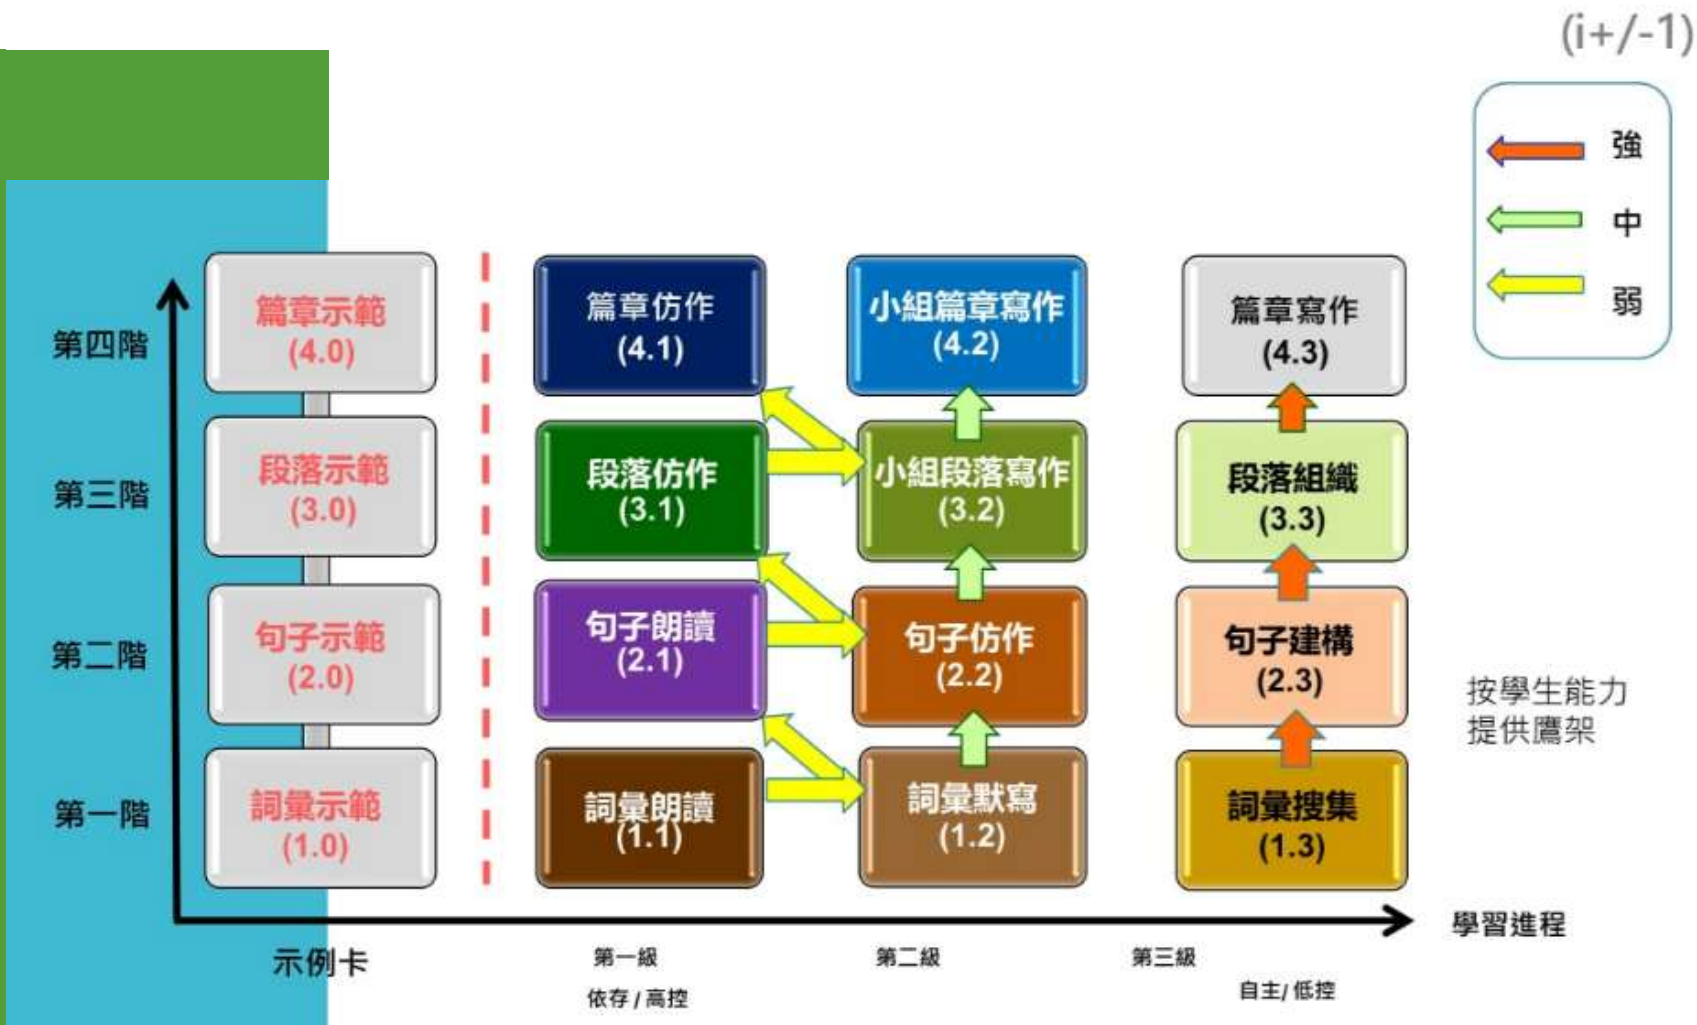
(i+/-1)

強
中
弱

第四階
第三階
第二階
第一階

篇章示範
(4.0)

段落示範
(3.0)

句子示範
(2.0)

詞彙示範
(1.0)

篇章仿作
(4.1)

小組篇章寫作
(4.2)

篇章寫作
(4.3)

段落仿作
(3.1)

小組段落寫作
(3.2)

段落組織
(3.3)

句子朗讀
(2.1)

句子仿作
(2.2)

句子建構
(2.3)

詞彙朗讀
(1.1)

詞彙默寫
(1.2)

詞彙搜集
(1.3)

按學生能力
提供鷹架

學習進程

示例卡

第一級
依存 / 高控

第二級

第三級
自主/ 低控